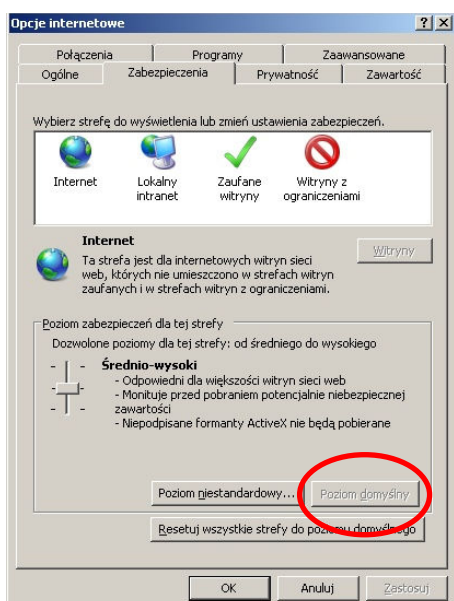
Opcje internetowe

?
X

Połączenia
Programy
Zaawansowane
Ogólne
Zabezpieczenia
Prywatność
Zawartość

Wybierz strefę do wyświetlenia lub zmień ustawienia zabezpieczeń.

Internet
Lokalny intranet
Zaufane witryny
Witryny z ograniczeniami

Internet
Ta strefa jest dla internetowych witryn sieci web, których nie umieszczono w strefach witryn zaufanych i w strefach witryn z ograniczeniami.

Witryny

Poziom zabezpieczeń dla tej strefy
Dozwolone poziomy dla tej strefy: od średniego do wysokiego

Średnio-wysoki
- Odpowiedni dla większości witryn sieci web
- Monituje przed pobraniem potencjalnie niebezpiecznej zawartości
- Niepodpisane formanty ActiveX nie będą pobierane

Poziom niestandardowy...
Poziom domyślny

Resetuj wszystkie strefy do poziomu domyślnego

OK
Anuluj
Zastosuj